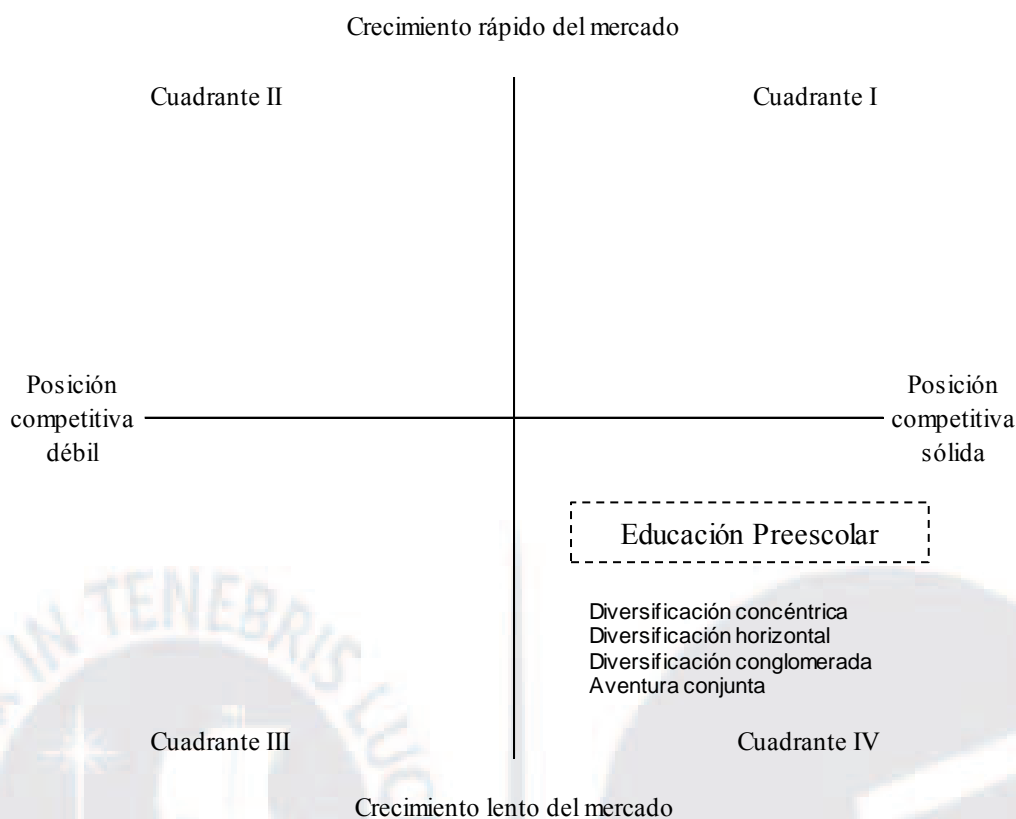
Crecimiento rápido del mercado

Cuadrante II

Cuadrante I

Posición competitiva débil

Posición competitiva sólida

Educación Preescolar

Diversificación concéntrica
Diversificación horizontal
Diversificación conglomerada
Aventura conjunta

Cuadrante III

Cuadrante IV

Crecimiento lento del mercado

IN TENEBRIS LUX